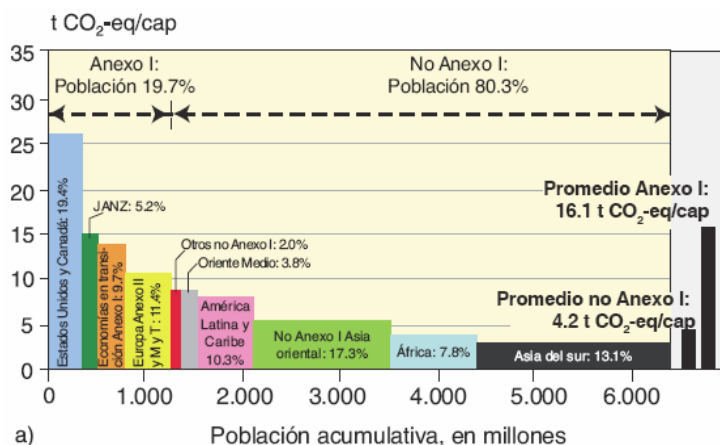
t $CO_2$-eq/cap

35
30
25
20
15
10
5
0

Anexo I: Población 19.7%

No Anexo I: Población 80.3%

Estados Unidos y Canadá: 19.4%

JANZ: 5.2%

Economías en transición Anexo I: 9.7%

Europa Anexo II y M y T: 11.4%

Otros no Anexo I: 2.0%

Oriente Medio: 3.8%

América Latina y Caribe 10.3%

No Anexo I Asia oriental: 17.3%

África: 7.8%

Asia del sur: 13.1%

Promedio Anexo I: 16.1 t $CO_2$-eq/cap

Promedio no Anexo I: 4.2 t $CO_2$-eq/cap

0
1.000
2.000
3.000
4.000
5.000
6.000

a)

Población acumulativa, en millones